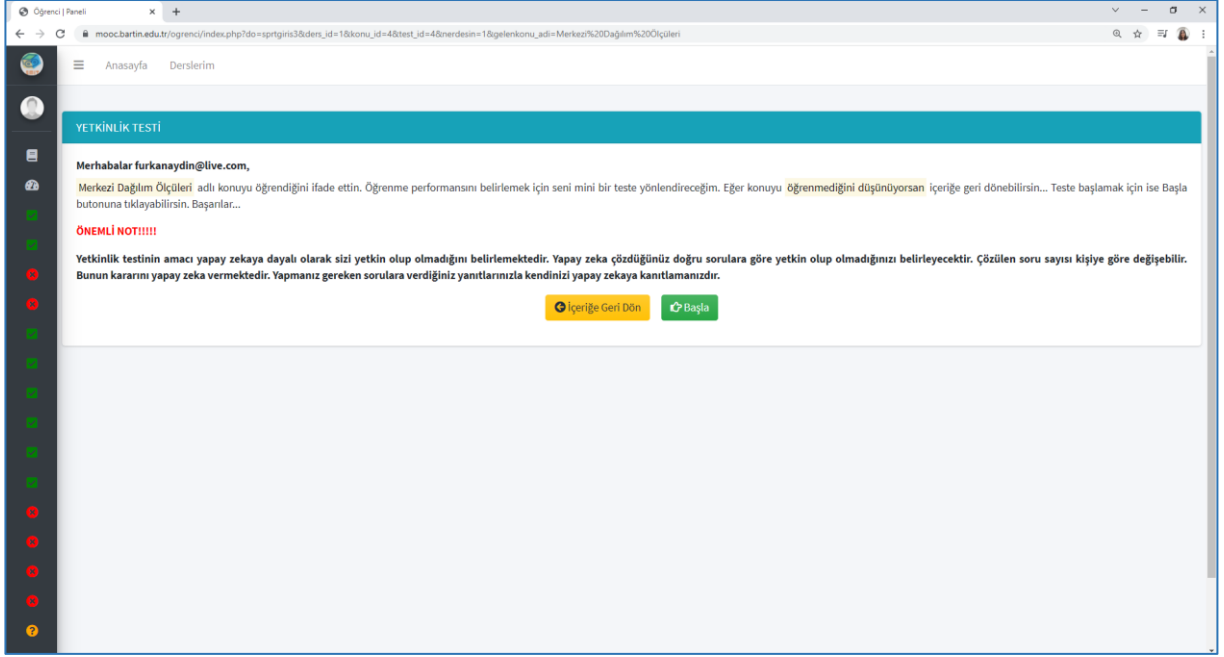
Öğrenci | Paneli

mooc.bartin.edu.tr/ogrenci/index.php?do=sprtgiris3&ders_id=1&konu_id=4&test_id=4&nerdesin=1&gelenkonu_adi=Merkezi%20Dağılım%20Ölçüleri

Anasayfa Derslerim

YETKİNLİK TESTİ

Merhabalar furkanaydin@live.com,

Merkezi Dağılım Ölçüleri adlı konuyu öğrendiğini ifade ettin. Öğrenme performansını belirlemek için seni mini bir teste yönlendireceğim. Eğer konuyu öğrenmediğini düşünüyorsan içeriğe geri dönebilirsin... Teste başlamak için ise Başla butonuna tıklayabilirsin. Başarılar...

ÖNEMLİ NOT!!!!!

Yetkinlik testinin amacı yapay zekaya dayalı olarak sizi yetkin olup olmadığını belirlemektedir. Yapay zeka çözdüğünüz doğru sorulara göre yetkin olup olmadığınızı belirleyecektir. Çözülen soru sayısı kişiye göre değişebilir. Bunun kararını yapay zeka vermektedir. Yapmanız gereken sorulara verdiğiniz yanıtlarınızla kendinizi yapay zekaya kanıtlamanızdır.

İçeriğe Geri Dön

Başla